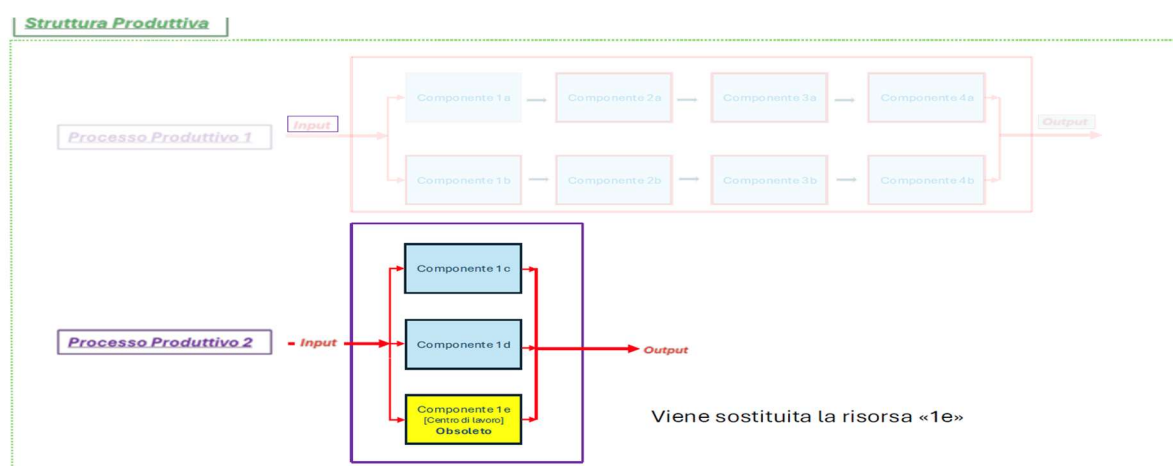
Struttura Produttiva

Processo Produttivo 1

Input

Componente 1a

Componente 2a

Componente 3a

Componente 4a

Output

Componente 1b

Componente 2b

Componente 3b

Componente 4b

Processo Produttivo 2

Input

Componente 1c

Componente 1d

Output

Componente 1e
[Centro di lavoro]
Obsoleto

Viene sostituita la risorsa «1e»